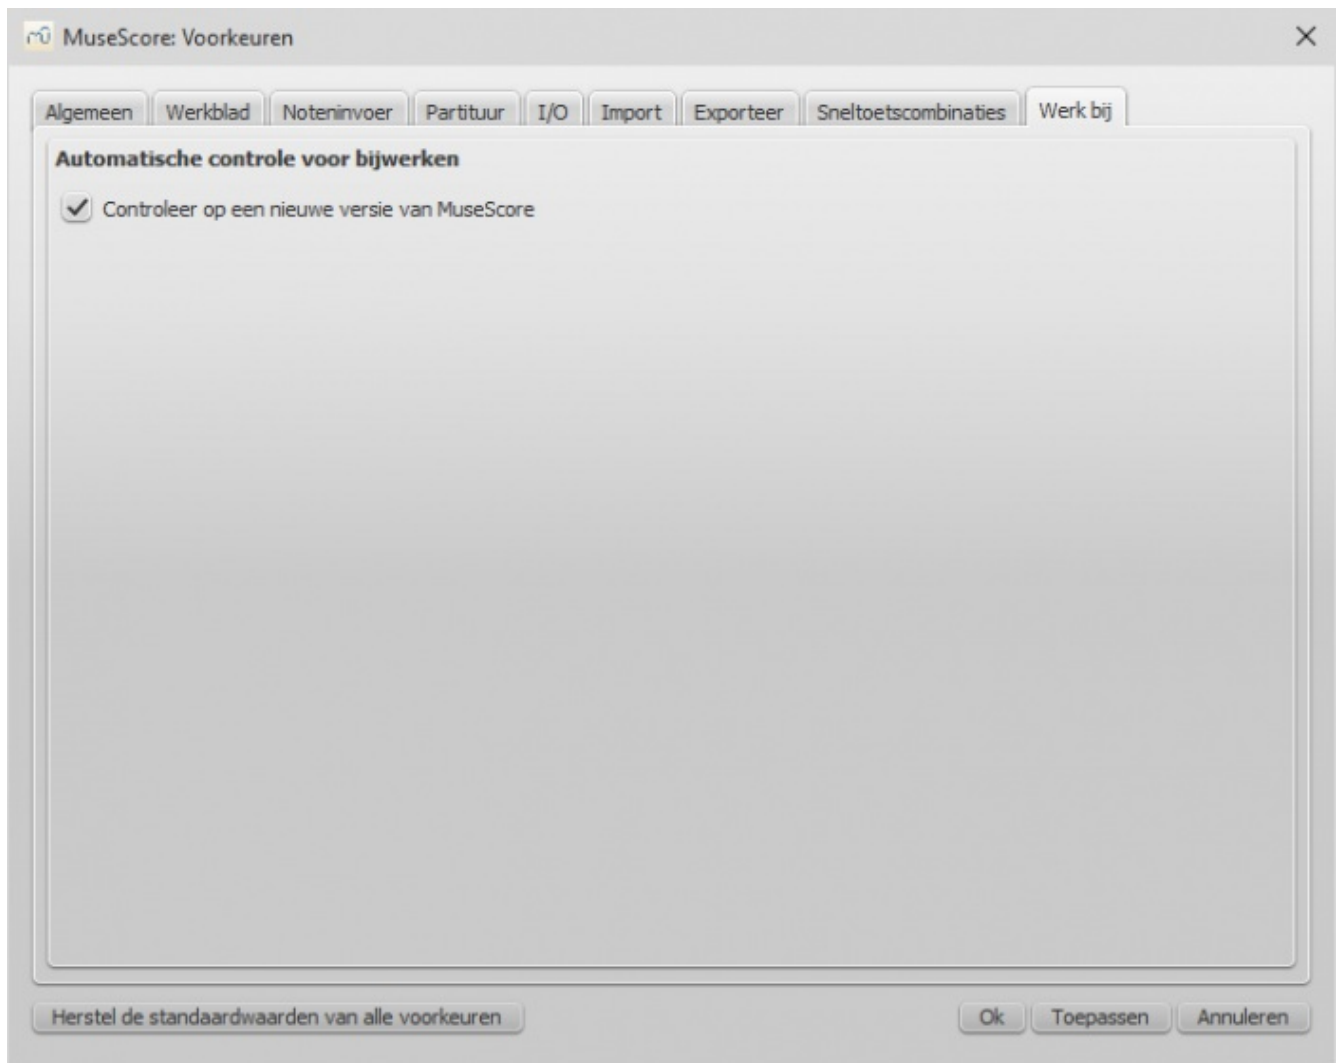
MuseScore: Voorkeuren

Algemeen | Werkblad | Noteninvoer | Partituur | I/O | Import | Exporteer | Sneltoetscombinaties | Werk bij

Automatische controle voor bijwerken

Controleer op een nieuwe versie van MuseScore

Herstel de standaardwaarden van alle voorkeuren

Ok | Toepassen | Annuleren